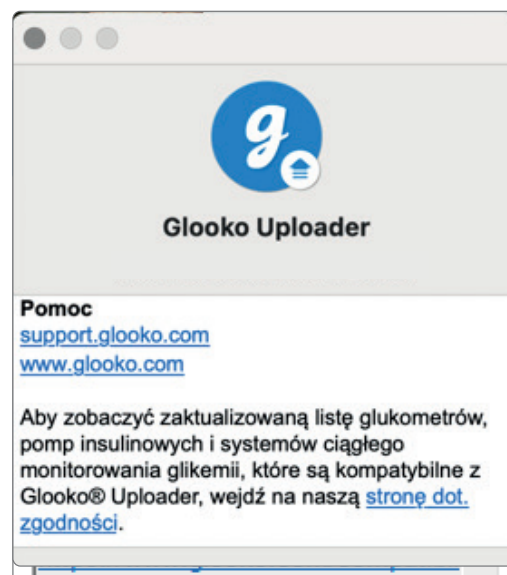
g

Glooko Uploader

Pomoc
support.glooko.com
www.glooko.com

Aby zobaczyć zaktualizowaną listę glukometrów, pomp insulinowych i systemów ciągłego monitorowania glikemii, które są kompatybilne z Glooko® Uploader, wejdź na naszą stronę dot. zgodności.